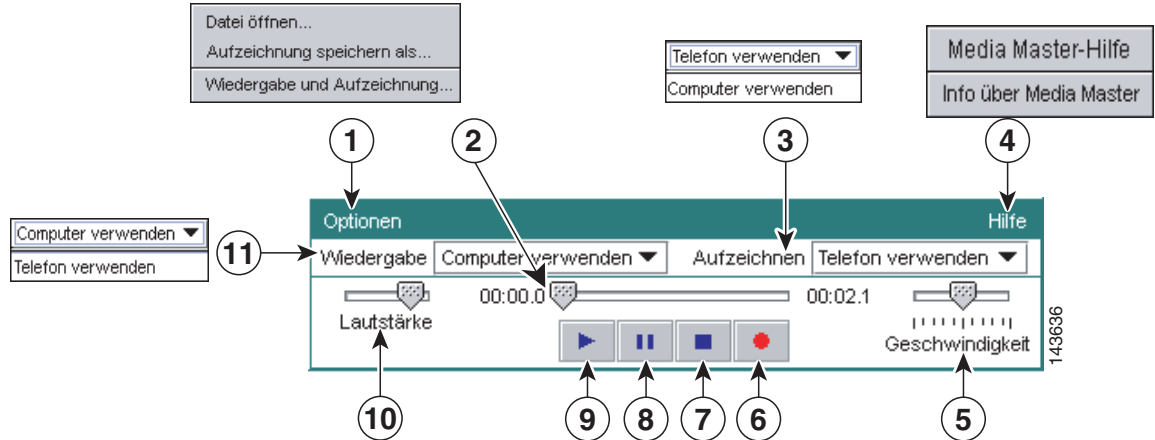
Datei öffnen...
Aufzeichnung speichern als...
Wiedergabe und Aufzeichnung...

Telefon verwenden
Computer verwenden

Media Master-Hilfe
Info über Media Master

1
2
3
4

Computer verwenden
Telefon verwenden

11

Optionen
Hilfe
Wiedergabe
Computer verwenden
Aufzeichnen
Telefon verwenden
00:00.0
00:02.1
Lautstärke
Geschwindigkeit

143636

10
9
8
7
6
5